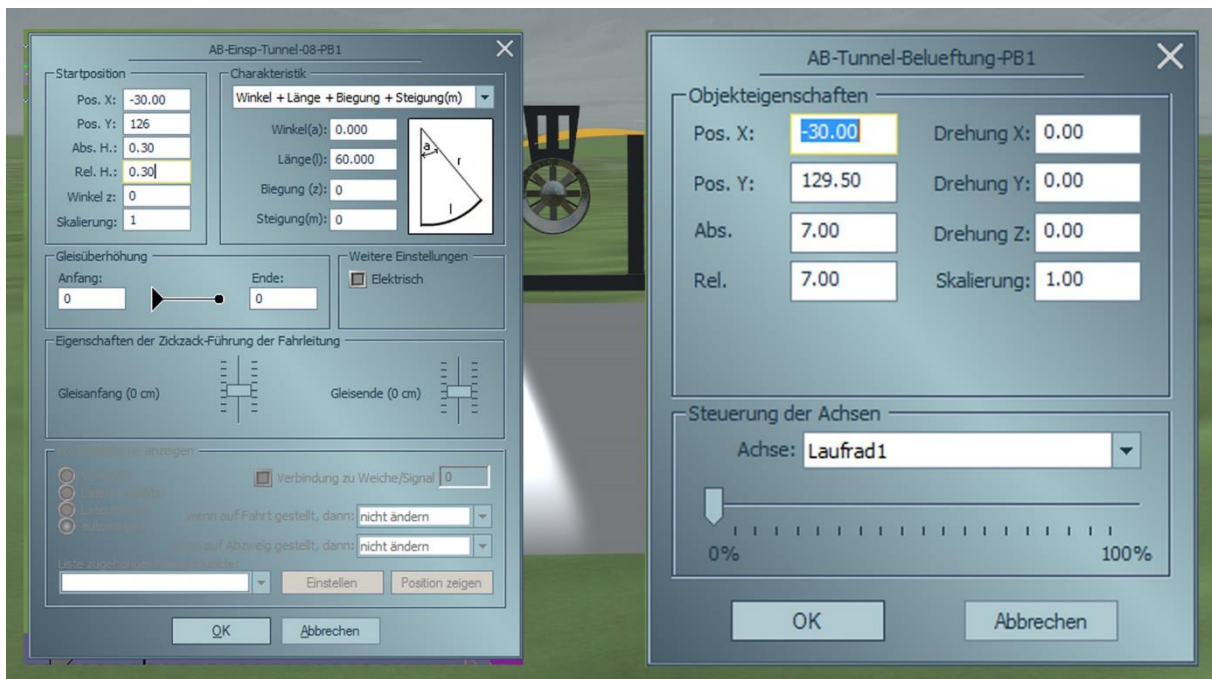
AB-Einsp-Tunnel-08-PB1

Startposition
Pos. X: -30.00
Pos. Y: 126
Abs. H.: 0.30
Rel. H.: 0.30
Winkel z: 0
Skalierung: 1

Charakteristik
Winkel + Länge + Biegung + Steigung(m)
Winkel(a): 0.000
Länge(l): 60.000
Biegung (z): 0
Steigung(m): 0
a
r
l

Gleisüberhöhung
Anfang: 0
Ende: 0

Weitere Einstellungen
Elektrisch

Eigenschaften der Zickzack-Führung der Fahrleitung
Gleisanfang (0 cm)
Gleisende (0 cm)

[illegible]
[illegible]
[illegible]
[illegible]
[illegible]
Verbindung zu Weiche/Signal 0
wenn auf Fahrt gestellt, dann: nicht ändern
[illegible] auf Abzweig gestellt, dann: nicht ändern
Liste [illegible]
Einstellen
Position zeigen

OK
Abbrechen

AB-Tunnel-Belueftung-PB1

Objekteigenschaften
Pos. X: -30.00
Drehung X: 0.00
Pos. Y: 129.50
Drehung Y: 0.00
Abs. 7.00
Drehung Z: 0.00
Rel. 7.00
Skalierung: 1.00

Steuerung der Achsen
Achse: Laufrad1
0%
100%

OK
Abbrechen